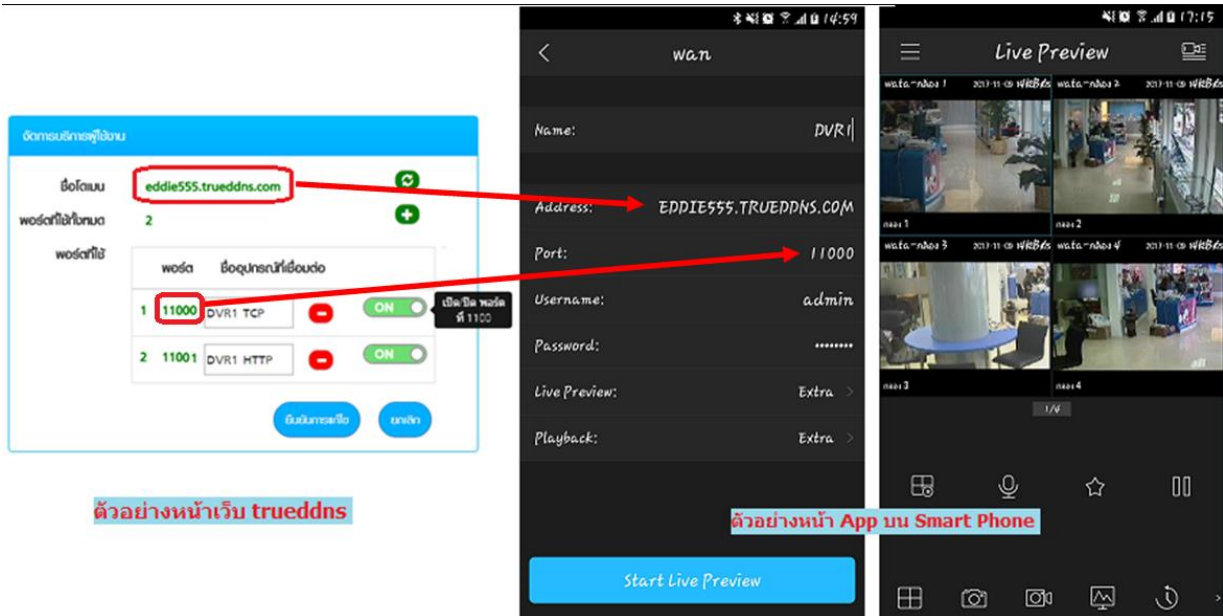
จัดการบริการผู้ใช้งาน

ชื่อโดเมน eddie555.trueddns.com

พอร์ตที่ใช้ทั้งหมด 2

พอร์ตที่ใช้

| | พอร์ต | ชื่ออุปกรณ์ที่เชื่อมต่อ | | |
|---|---|---|---|---|
| 1 | 11000 | DVR1 TCP | | ON |
| 2 | 11001 | DVR1 HTTP | | ON |

เปิด/ปิด พอร์ตที่ 1100

ยืนยันการแก้ไข ยกเลิก

ตัวอย่างหน้าเว็บ trueddns

14:59

wan

Name: DVR1

Address: EDDIE555.TRUEDDNS.COM

Port: 11000

Username: admin

Password: ••••••••

Live Preview: Extra

Playback: Extra

Start Live Preview

ตัวอย่างหน้า App บน Smart Phone

17:15

Live Preview

wata-กล้อง 1 2017-11-09
กล้อง 1
wata-กล้อง 2 2017-11-09
กล้อง 2
wata-กล้อง 3 2017-11-09
กล้อง 3
wata-กล้อง 4 2017-11-09
กล้อง 4

1/4